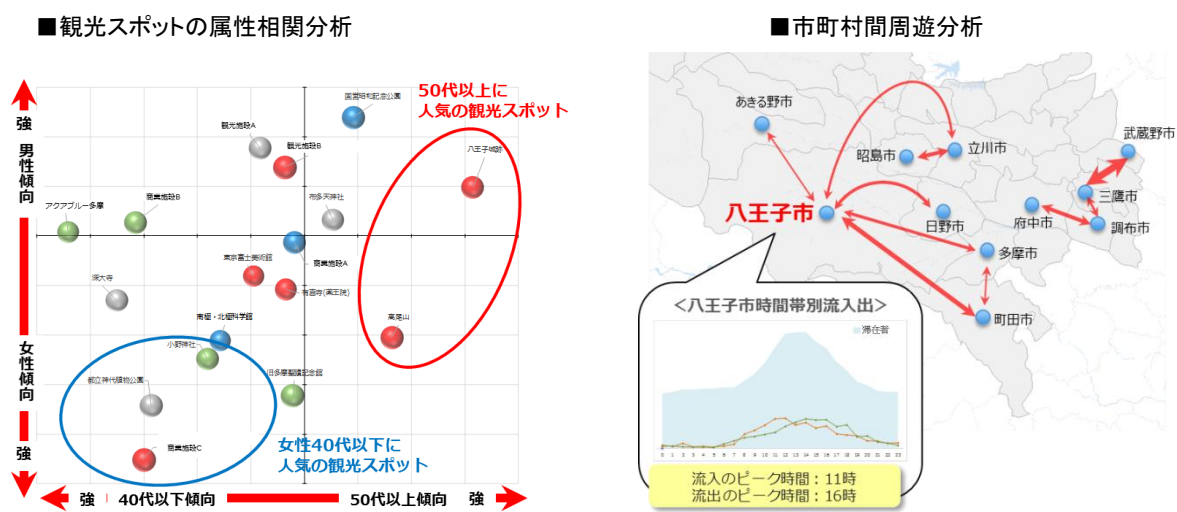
■観光スポットの属性相関分析

強
男性傾向
女性傾向
強

50代以上に
人気の観光スポット

国営昭和記念公園
観光施設A
観光施設B
八王子城跡
アクアブルー多摩
商業施設B
府中多摩天神社
東京富士美術館
商業施設A
深大寺
有喜寺(高王院)
高尾山
南極・北極科学館
小野神社
旧多摩聖蹟記念館
都立神代植物公園
商業施設C

女性40代以下に
人気の観光スポット

強　40代以下傾向　50代以上傾向　強

■市町村間周遊分析

あきる野市
立川市
昭島市
武蔵野市
三鷹市
八王子市
日野市
府中市
調布市
多摩市
町田市

<八王子市時間帯別流入出>
滞在者

流入のピーク時間：11時
流出のピーク時間：16時